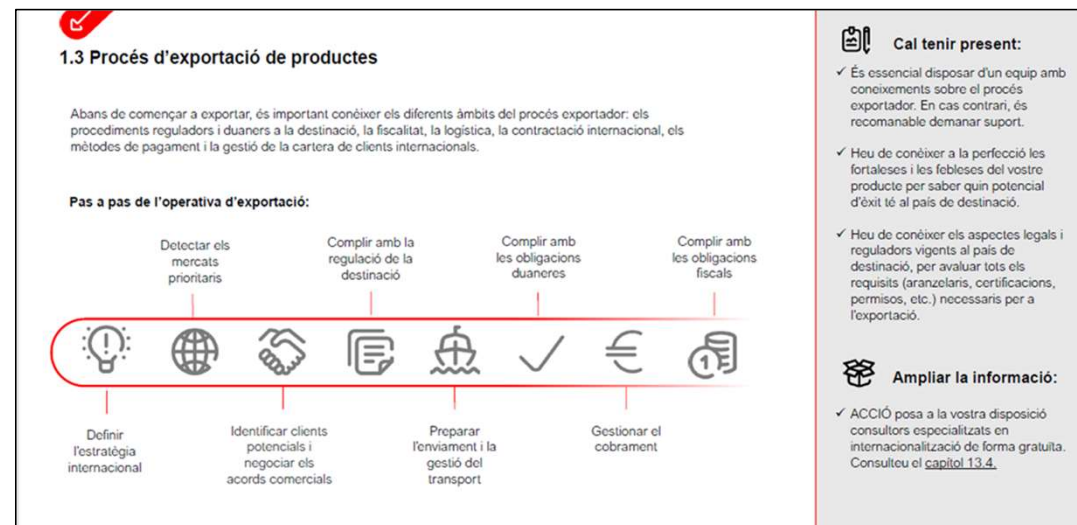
1.3 Procés d'exportació de productes

Abans de començar a exportar, és important conèixer els diferents àmbits del procés exportador: els procediments reguladors i duaners a la destinació, la fiscalitat, la logística, la contractació internacional, els mètodes de pagament i la gestió de la cartera de clients internacionals.

Pas a pas de l'operativa d'exportació:

Detectar els mercats prioritaris

Complir amb la regulació de la destinació

Complir amb les obligacions duaneres

Complir amb les obligacions fiscals

Definir l'estratègia internacional

Identificar clients potencials i negociar els acords comercials

Preparar l'enviament i la gestió del transport

Gestionar el cobrament

Cal tenir present:

✓ És essencial disposar d'un equip amb coneixements sobre el procés exportador. En cas contrari, és recomanable demanar suport.

✓ Heu de conèixer a la perfecció les fortaleses i les febleses del vostre producte per saber quin potencial d'èxit té al país de destinació.

✓ Heu de conèixer els aspectes legals i reguladors vigents al país de destinació, per avaluar tots els requisits (aranzelaris, certificacions, permisos, etc.) necessaris per a l'exportació.

Ampliar la informació:

✓ ACCIÓ posa a la vostra disposició consultors especialitzats en internacionalització de forma gratuïta. Consulteu el capítol 13.4.